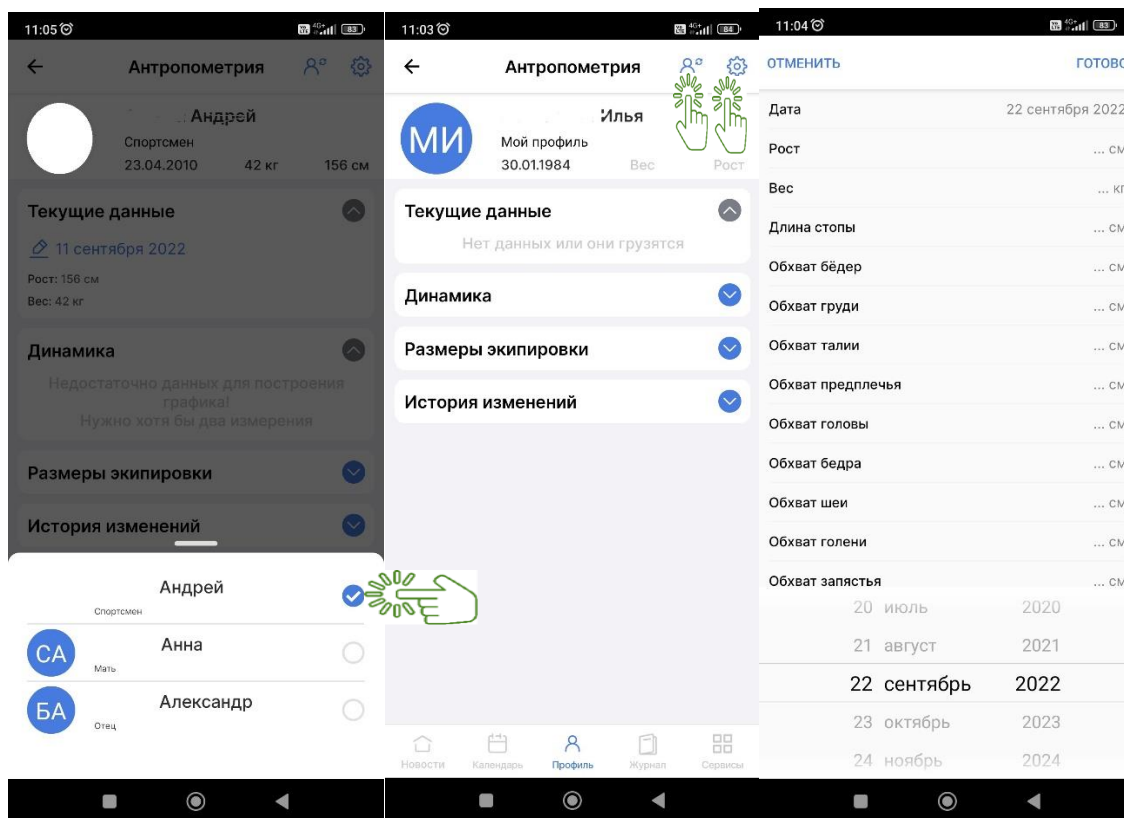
11:05 83

Антропометрия

Андрей
Спортсмен
23.04.2010 42 кг 156 см

Текущие данные

11 сентября 2022

Рост: 156 см
Вес: 42 кг

Динамика

Недостаточно данных для построения графика!
Нужно хотя бы два измерения

Размеры экипировки

История изменений

Андрей
Спортсмен

СА Анна
Мать

БА Александр
Отец

11:03 84

Антропометрия

МИ Илья
Мой профиль
30.01.1984 Вес Рост

Текущие данные

Нет данных или они грузятся

Динамика

Размеры экипировки

История изменений

Новости Календарь Профиль Журнал Сервисы

11:04 83

ОТМЕНИТЬ ГОТОВО

| Дата | 22 сентября 2022 |
|---|---|
| Рост | ... см |
| Вес | ... кг |
| Длина стопы | ... см |
| Обхват бёдер | ... см |
| Обхват груди | ... см |
| Обхват талии | ... см |
| Обхват предплечья | ... см |
| Обхват головы | ... см |
| Обхват бедра | ... см |
| Обхват шеи | ... см |
| Обхват голени | ... см |
| Обхват запястья | ... см |

20 июль 2020
21 август 2021
22 сентябрь 2022
23 октябрь 2023
24 ноябрь 2024